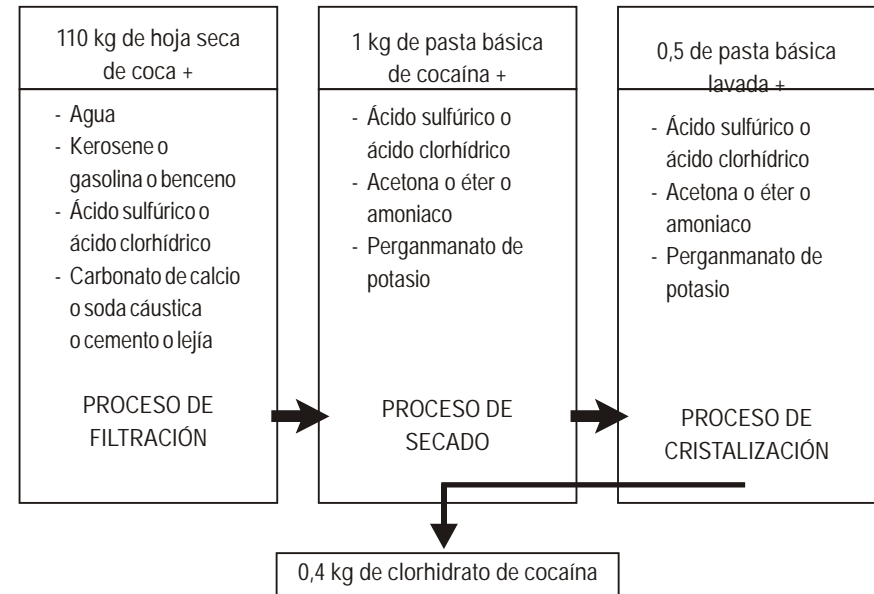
110 kg de hoja seca de coca +

- Agua
- Kerosene o gasolina o benceno
- Ácido sulfúrico o ácido clorhídrico
- Carbonato de calcio o soda cáustica o cemento o lejía

PROCESO DE FILTRACIÓN

1 kg de pasta básica de cocaína +

- Ácido sulfúrico o ácido clorhídrico
- Acetona o éter o amoniaco
- Perganmanato de potasio

PROCESO DE SECADO

0,5 de pasta básica lavada +

- Ácido sulfúrico o ácido clorhídrico
- Acetona o éter o amoniaco
- Perganmanato de potasio

PROCESO DE CRISTALIZACIÓN

0,4 kg de clorhidrato de cocaína